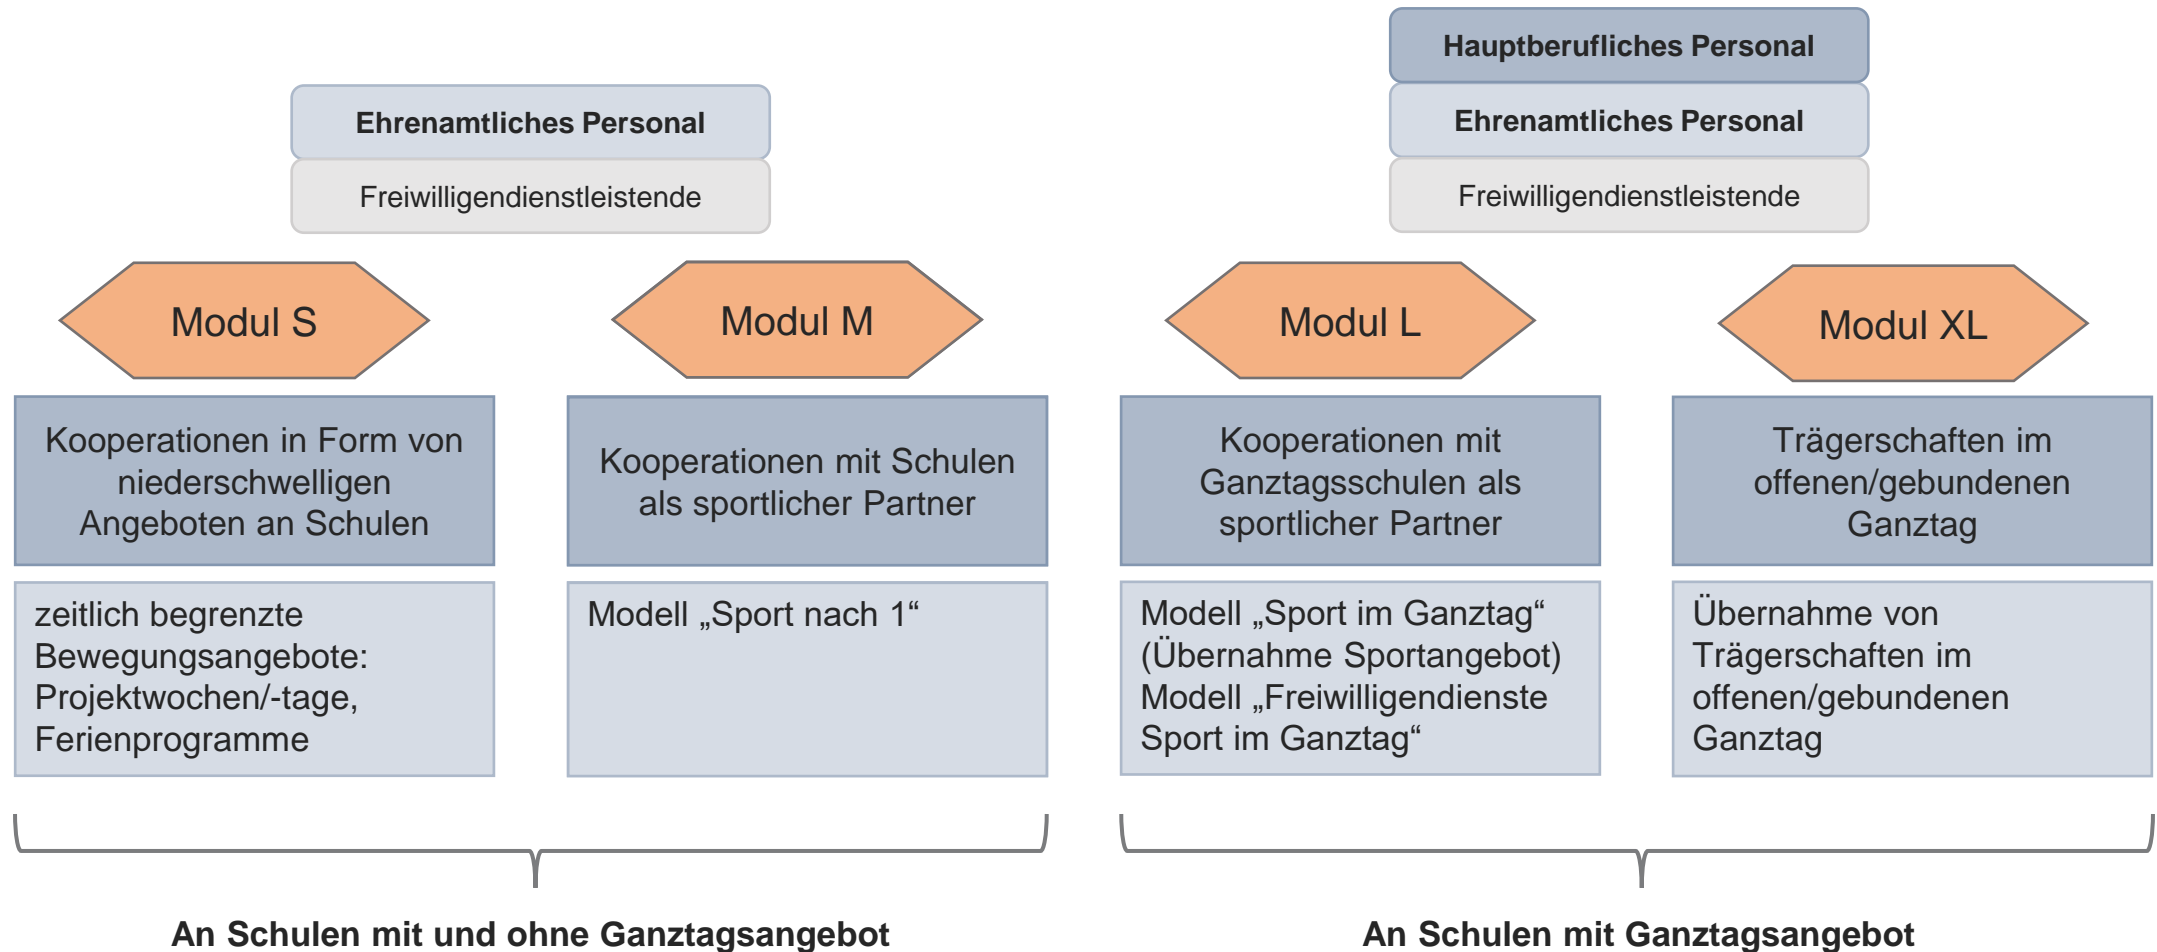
Ehrenamtliches Personal

Freiwilligendienstleistende

Hauptberufliches Personal

Ehrenamtliches Personal

Freiwilligendienstleistende

Modul S

Modul M

Modul L

Modul XL

Kooperationen in Form von niederschwelligen Angeboten an Schulen

Kooperationen mit Schulen als sportlicher Partner

Kooperationen mit Ganztagsschulen als sportlicher Partner

Trägerschaften im offenen/gebundenen Ganztag

zeitlich begrenzte Bewegungsangebote: Projektwochen/-tage, Ferienprogramme

Modell „Sport nach 1“

Modell „Sport im Ganztag“ (Übernahme Sportangebot) Modell „Freiwilligendienste Sport im Ganztag“

Übernahme von Trägerschaften im offenen/gebundenen Ganztag

An Schulen mit und ohne Ganztagsangebot

An Schulen mit Ganztagsangebot